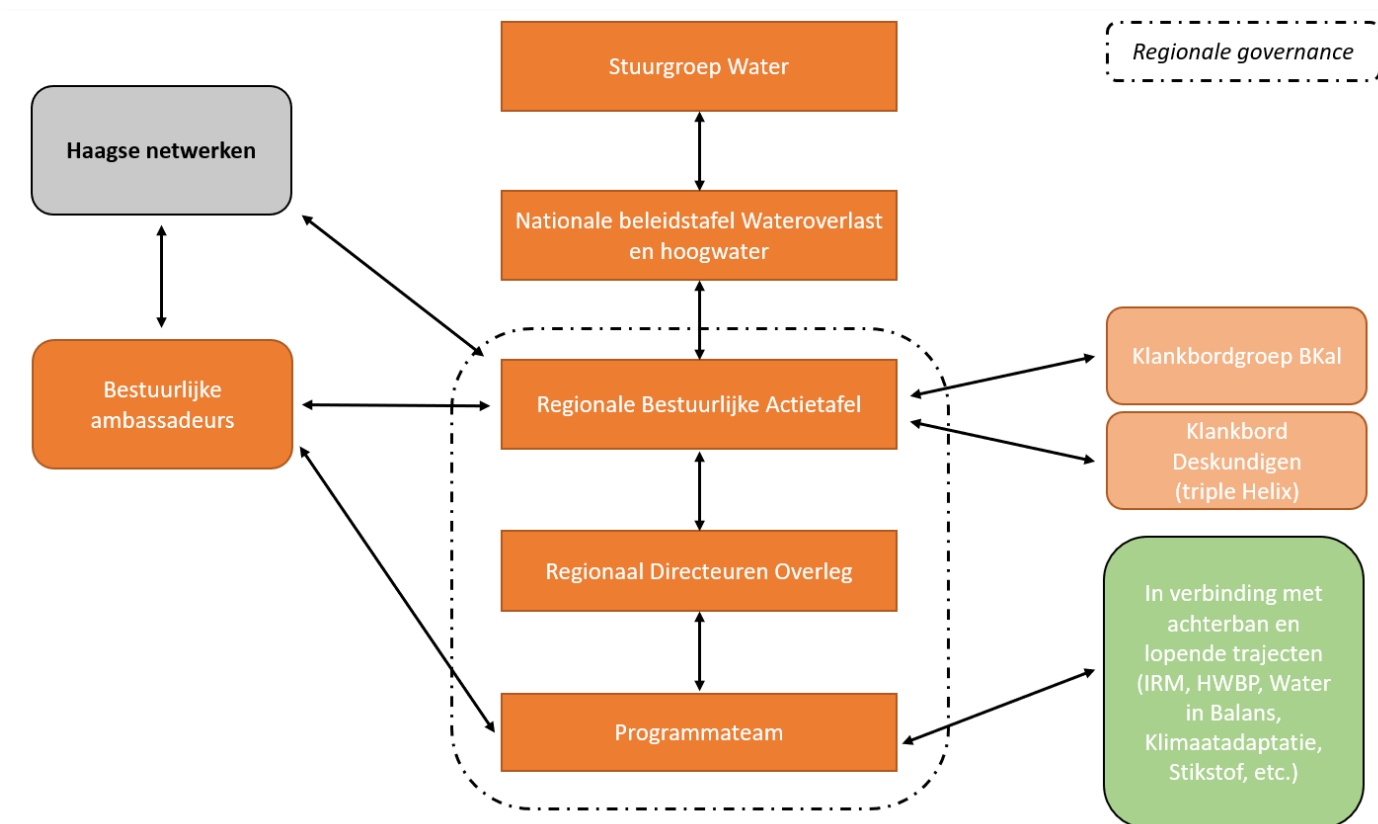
Stuurgroep Water

Regionale governance

Haagse netwerken

Nationale beleidstafel Wateroverlast en hoogwater

Bestuurlijke ambassadeurs

Regionale Bestuurlijke Actietafel

Klankbordgroep BKal

Klankbord Deskundigen (triple Helix)

Regionaal Directeuren Overleg

Programmateam

In verbinding met achterban en lopende trajecten (IRM, HWBP, Water in Balans, Klimaatadaptatie, Stikstof, etc.)